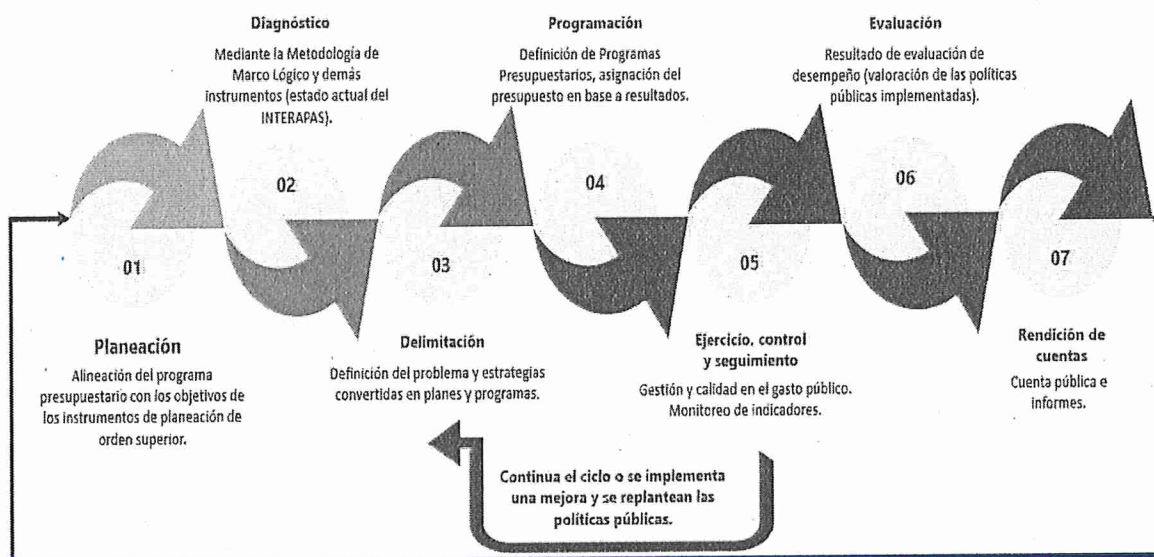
Diagnóstico

Mediante la Metodología de Marco Lógico y demás instrumentos (estado actual del INTERAPAS).

Programación

Definición de Programas Presupuestarios, asignación del presupuesto en base a resultados.

Evaluación

Resultado de evaluación de desempeño (valoración de las políticas públicas implementadas).

02

04

06

01

03

05

07

Planeación

Alineación del programa presupuestario con los objetivos de los instrumentos de planeación de orden superior.

Delimitación

Definición del problema y estrategias convertidas en planes y programas.

Ejercicio, control y seguimiento

Gestión y calidad en el gasto público. Monitoreo de indicadores.

Rendición de cuentas

Cuenta pública e informes.

Continua el ciclo o se implementa una mejora y se replantean las políticas públicas.